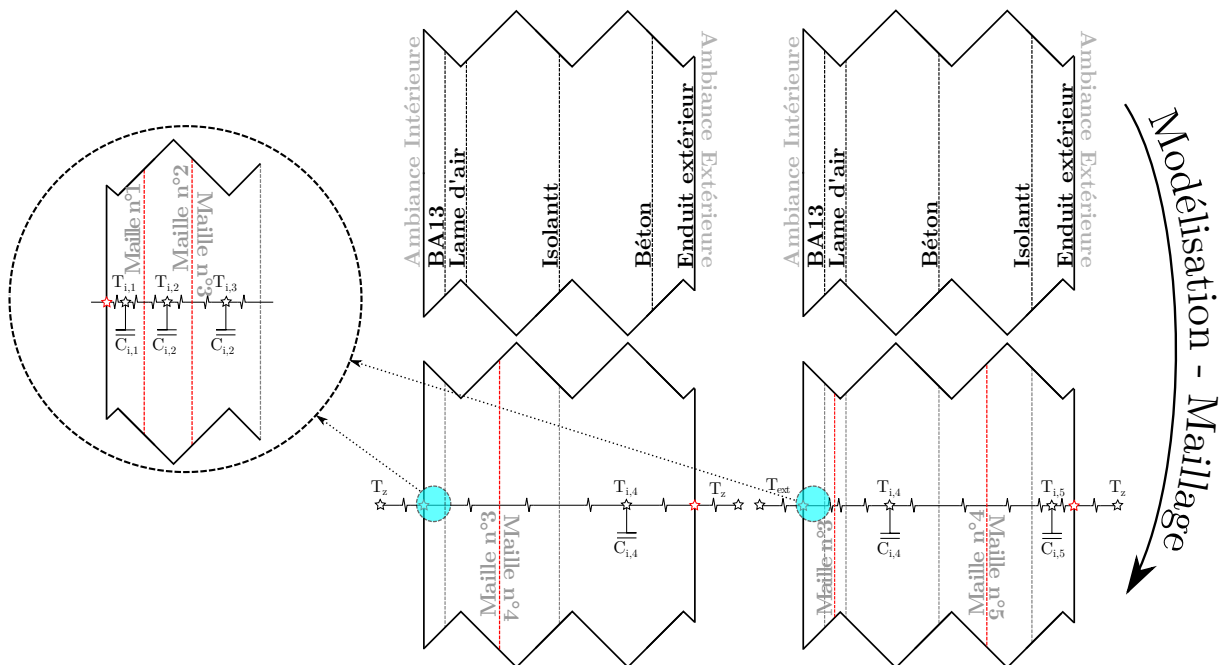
Ambiance Intérieure
BA13
Lame d'air
Isolantt
Béton
Enduit extérieur
Ambiance Extérieure

Ambiance Intérieure
BA13
Lame d'air
Béton
Isolantt
Enduit extérieur
Ambiance Extérieure

Modélisation - Maillage

Maille n°1
Maille n°2
Maille n°3
$T_{i,1}$
$T_{i,2}$
$T_{i,3}$
$C_{i,1}$
$C_{i,2}$
$C_{i,2}$

$T_z$
$T_{i,4}$
$T_z$
$C_{i,4}$
Maille n°3
Maille n°4

$T_{ext}$
$T_{i,4}$
$T_{i,5}$
$T_z$
$C_{i,4}$
$C_{i,5}$
Maille n°3
Maille n°4
Maille n°5